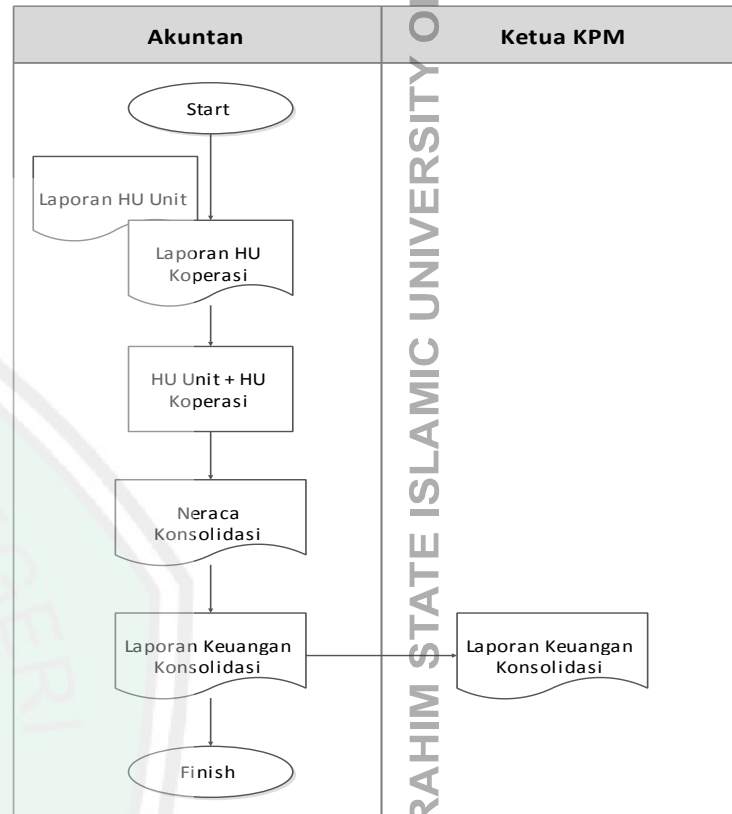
| Akuntan | Ketua KPM |
|---|---|

Start

Laporan HU Unit

Laporan HU Koperasi

HU Unit + HU Koperasi

Neraca Konsolidasi

Laporan Keuangan Konsolidasi

Laporan Keuangan Konsolidasi

Finish

RAHIM STATE ISLAMIC UNIVERSITY O